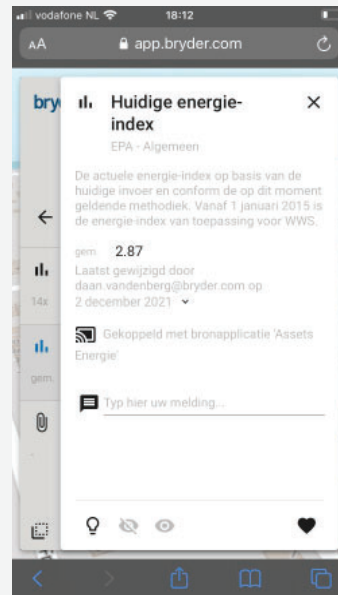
vodafone NL 18:12

AA app.bryder.com

bry

Huidige energie-index

EPA - Algemeen

De actuele energie-index op basis van de huidige invoer en conform de op dit moment geldende methodiek. Vanaf 1 januari 2015 is de energie-index van toepassing voor WWS.

gem. 2.87

Laatst gewijzigd door daan.vandenberg@bryder.com op 2 december 2021

Gekoppeld met bronapplicatie 'Assets Energie'

Typ hier uw melding...

14x

gem.